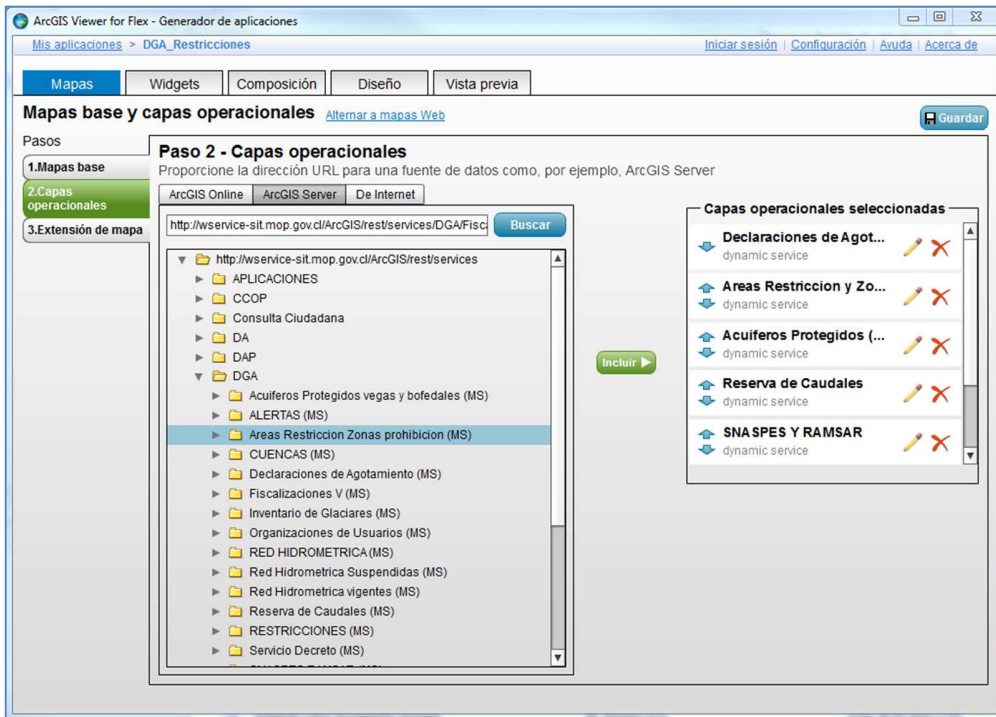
ArcGIS Viewer for Flex - Generador de aplicaciones

Mis aplicaciones > DGA_Restricciones

Iniciar sesión | Configuración | Ayuda | Acerca de

Mapas | Widgets | Composición | Diseño | Vista previa

Mapas base y capas operacionales Alternar a mapas Web

Guardar

Pasos

1.Mapas base

2.Capas operacionales

3.Extensión de mapa

Paso 2 - Capas operacionales

Proporcione la dirección URL para una fuente de datos como, por ejemplo, ArcGIS Server

ArcGIS Online | ArcGIS Server | De Internet

http://wservice-sit.mop.gov.cl/ArcGIS/rest/services/DGA/Fisc

Buscar

http://wservice-sit.mop.gov.cl/ArcGIS/rest/services
APLICACIONES
CCOP
Consulta Ciudadana
DA
DAP
DGA
Acuiferos Protegidos vegas y bofedales (MS)
ALERTAS (MS)
Areas Restriccion Zonas prohibicion (MS)
CUENCAS (MS)
Declaraciones de Agotamiento (MS)
Fiscalizaciones V (MS)
Inventario de Glaciares (MS)
Organizaciones de Usuarios (MS)
RED HIDROMETRICA (MS)
Red Hidrometrica Suspendidas (MS)
Red Hidrometrica vigentes (MS)
Reserva de Caudales (MS)
RESTRICCIONES (MS)
Servicio Decreto (MS)
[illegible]

Incluir

Capas operacionales seleccionadas

Declaraciones de Agot...
dynamic service

Areas Restriccion y Zo...
dynamic service

Acuiferos Protegidos (...
dynamic service

Reserva de Caudales
dynamic service

SNASPES Y RAMSAR
dynamic service